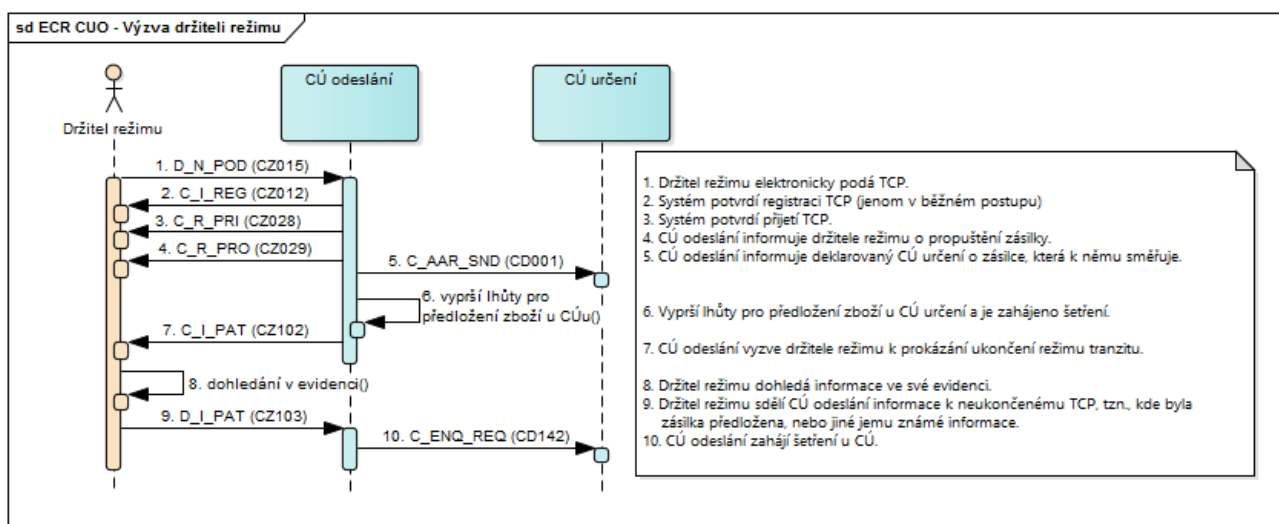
sd ECR CUO - Výzva držiteli režimu

Držitel režimu

CÚ odeslání

CÚ určení

1. D_N_POD (CZ015)

2. C_I_REG (CZ012)

3. C_R_PRI (CZ028)

4. C_R_PRO (CZ029)

5. C_AAR_SND (CD001)

6. vyprší lhůty pro předložení zboží u CÚu()

7. C_I_PAT (CZ102)

8. dohledání v evidenci()

9. D_I_PAT (CZ103)

10. C_ENQ_REQ (CD142)

1. Držitel režimu elektronicky podá TCP.
2. Systém potvrdí registraci TCP (jenom v běžném postupu)
3. Systém potvrdí přijetí TCP.
4. CÚ odeslání informuje držitele režimu o propuštění zásilky.
5. CÚ odeslání informuje deklarovaný CÚ určení o zásilce, která k němu směřuje.

6. Vyprší lhůty pro předložení zboží u CÚ určení a je zahájeno šetření.

7. CÚ odeslání vyzve držitele režimu k prokázání ukončení režimu tranzitu.

8. Držitel režimu dohledá informace ve své evidenci.
9. Držitel režimu sdělí CÚ odeslání informace k neukončenému TCP, tzn., kde byla zásilka předložena, nebo jiné jemu známé informace.
10. CÚ odeslání zahájí šetření u CÚ.